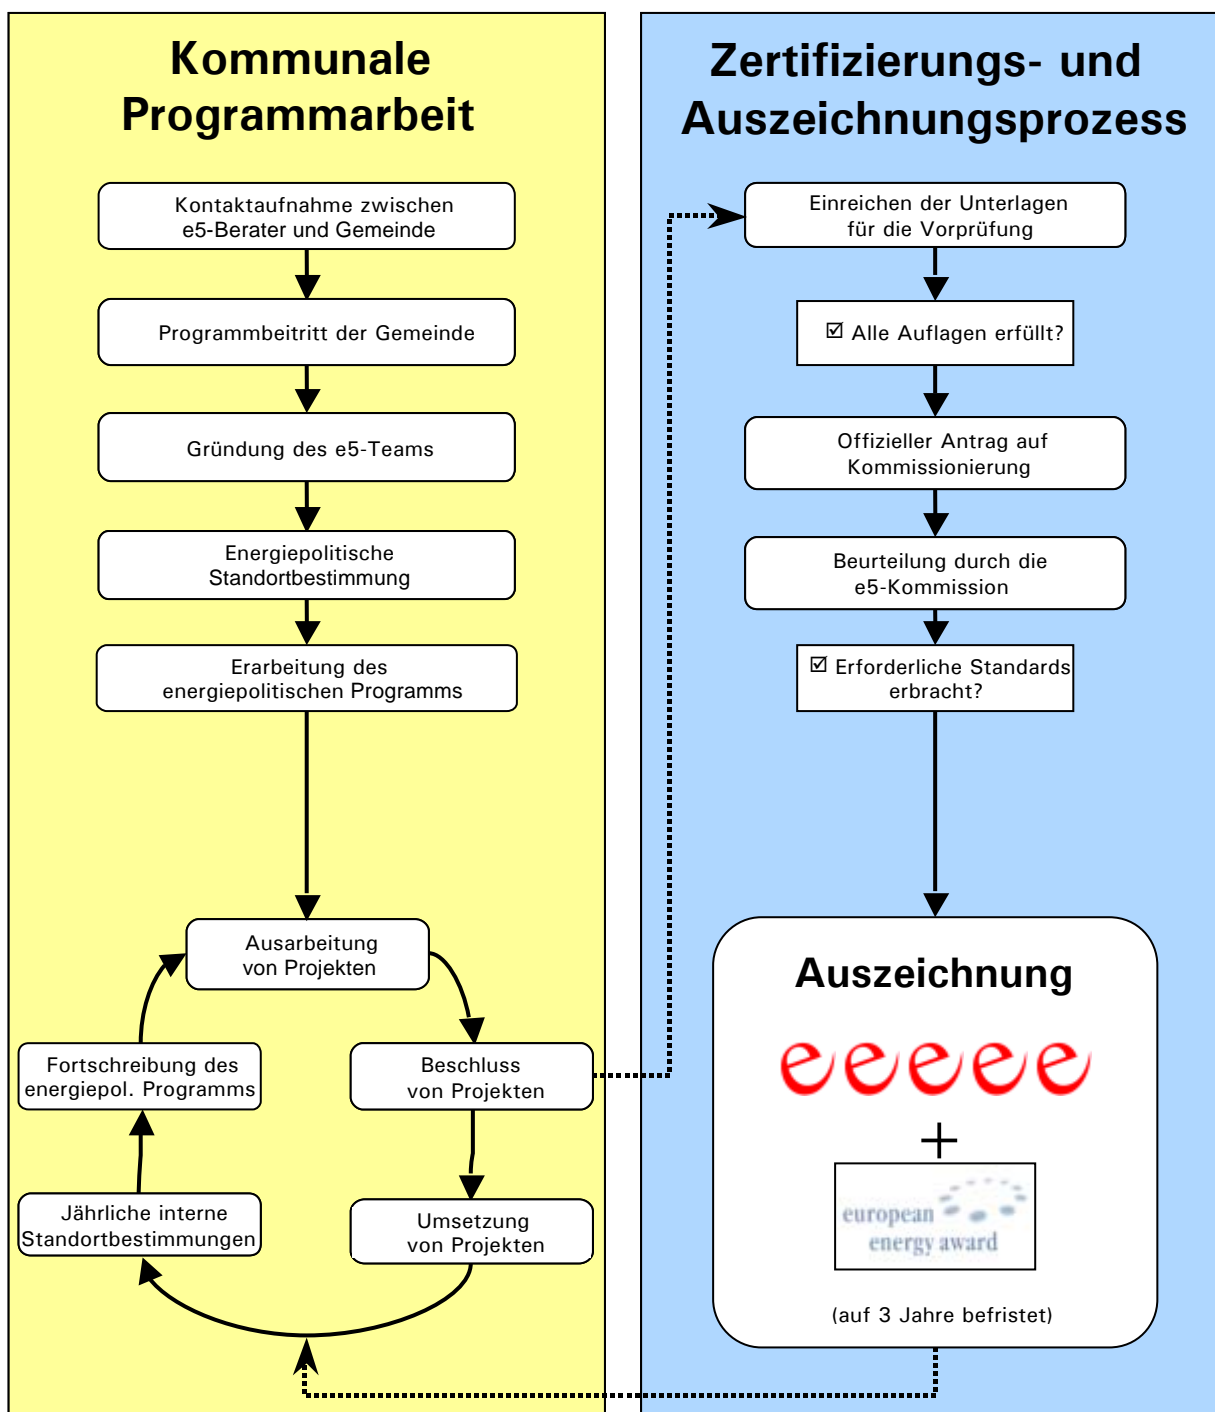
Kommunale Programmarbeit

Kontaktaufnahme zwischen e5-Berater und Gemeinde

Programmbeitritt der Gemeinde

Gründung des e5-Teams

Energiepolitische Standortbestimmung

Erarbeitung des energiepolitischen Programms

Ausarbeitung von Projekten

Beschluss von Projekten

Umsetzung von Projekten

Jährliche interne Standortbestimmungen

Fortschreibung des energiepol. Programms

Zertifizierungs- und Auszeichnungsprozess

Einreichen der Unterlagen für die Vorprüfung

☑ Alle Auflagen erfüllt?

Offizieller Antrag auf Kommissionierung

Beurteilung durch die e5-Kommission

☑ Erforderliche Standards erbracht?

Auszeichnung

eeeee

+

european energy award

(auf 3 Jahre befristet)